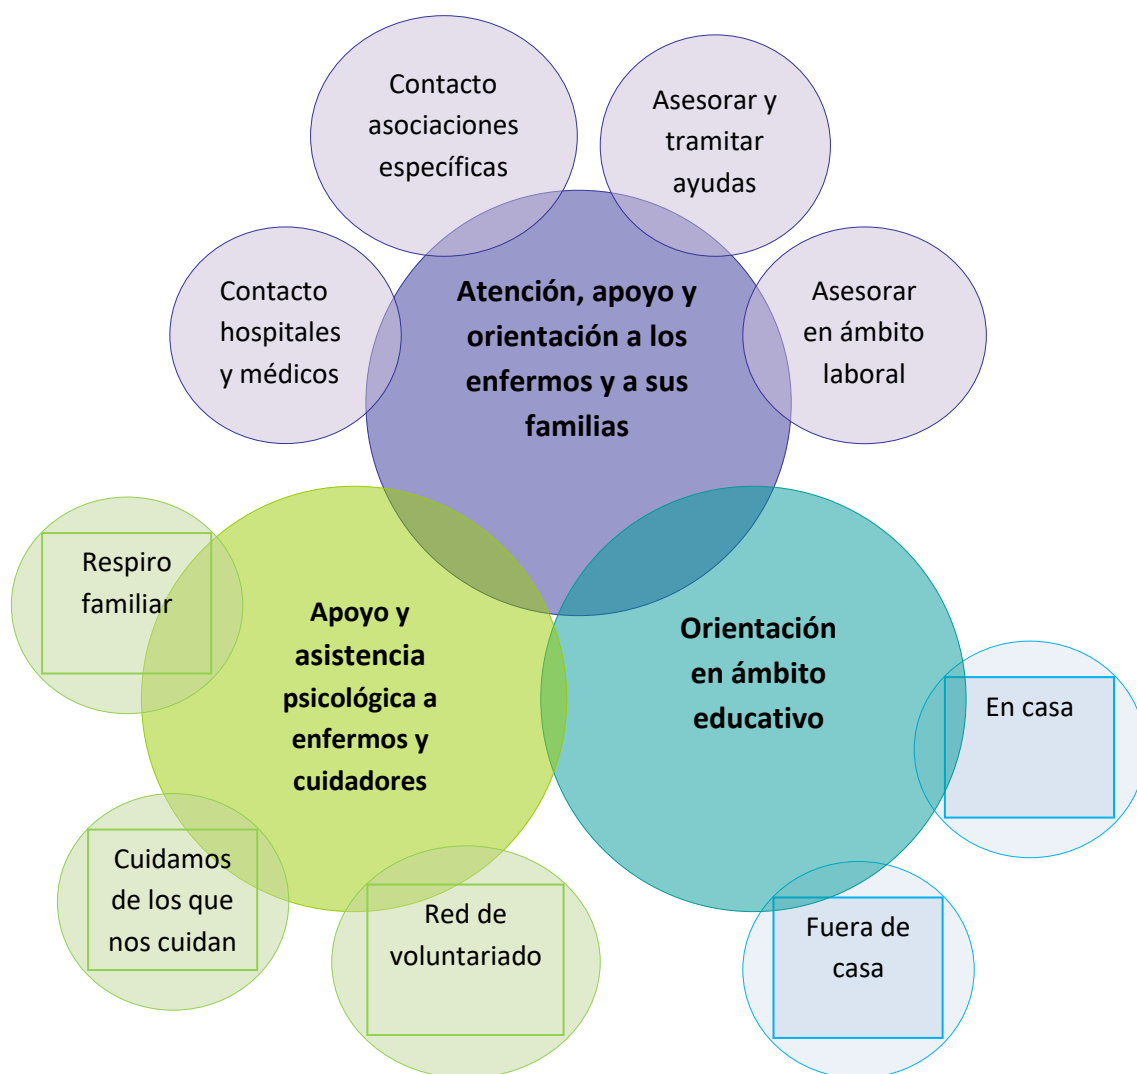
Contacto asociaciones específicas

Asesorar y tramitar ayudas

Contacto hospitales y médicos

Atención, apoyo y orientación a los enfermos y a sus familias

Asesorar en ámbito laboral

Respiro familiar

Apoyo y asistencia psicológica a enfermos y cuidadores

Orientación en ámbito educativo

En casa

Cuidamos de los que nos cuidan

Red de voluntariado

Fuera de casa